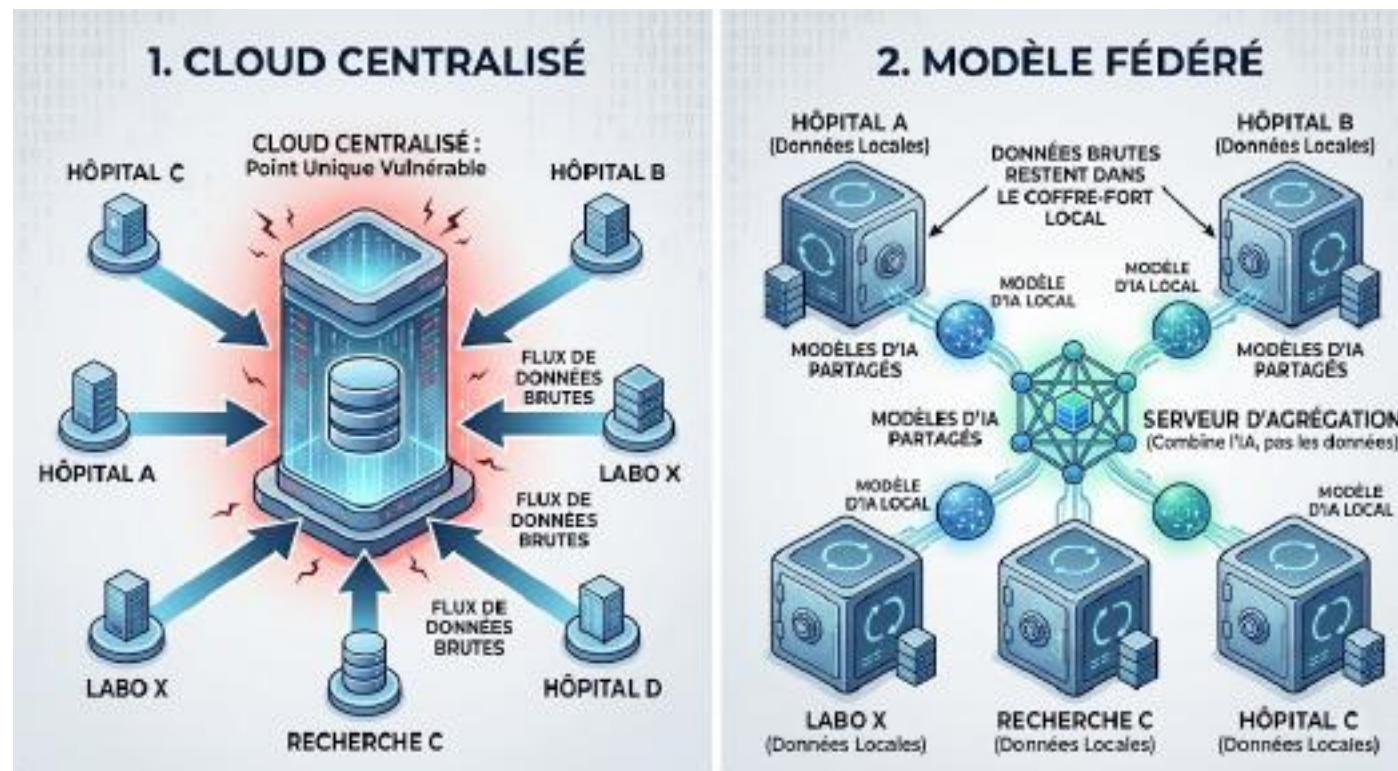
1. CLOUD CENTRALISÉ

CLOUD CENTRALISÉ : Point Unique Vulnérable

HÔPITAL C

HÔPITAL B

FLUX DE DONNÉES BRUTES

HÔPITAL A

LABO X

FLUX DE DONNÉES BRUTES

FLUX DE DONNÉES BRUTES

LABO X

HÔPITAL D

RECHERCHE C

2. MODÈLE FÉDÉRÉ

HÔPITAL A (Données Locales)

DONNÉES BRUTES RESTENT DANS LE COFFRE-FORT LOCAL

HÔPITAL B (Données Locales)

MODÈLE D'IA LOCAL

MODÈLE D'IA LOCAL

MODÈLES D'IA PARTAGÉS

MODÈLES D'IA PARTAGÉS

MODÈLES D'IA PARTAGÉS

SERVEUR D'AGRÉGATION (Combine l'IA, pas les données)

MODÈLE D'IA LOCAL

MODÈLE D'IA LOCAL

LABO X (Données Locales)

RECHERCHE C (Données Locales)

HÔPITAL C (Données Locales)